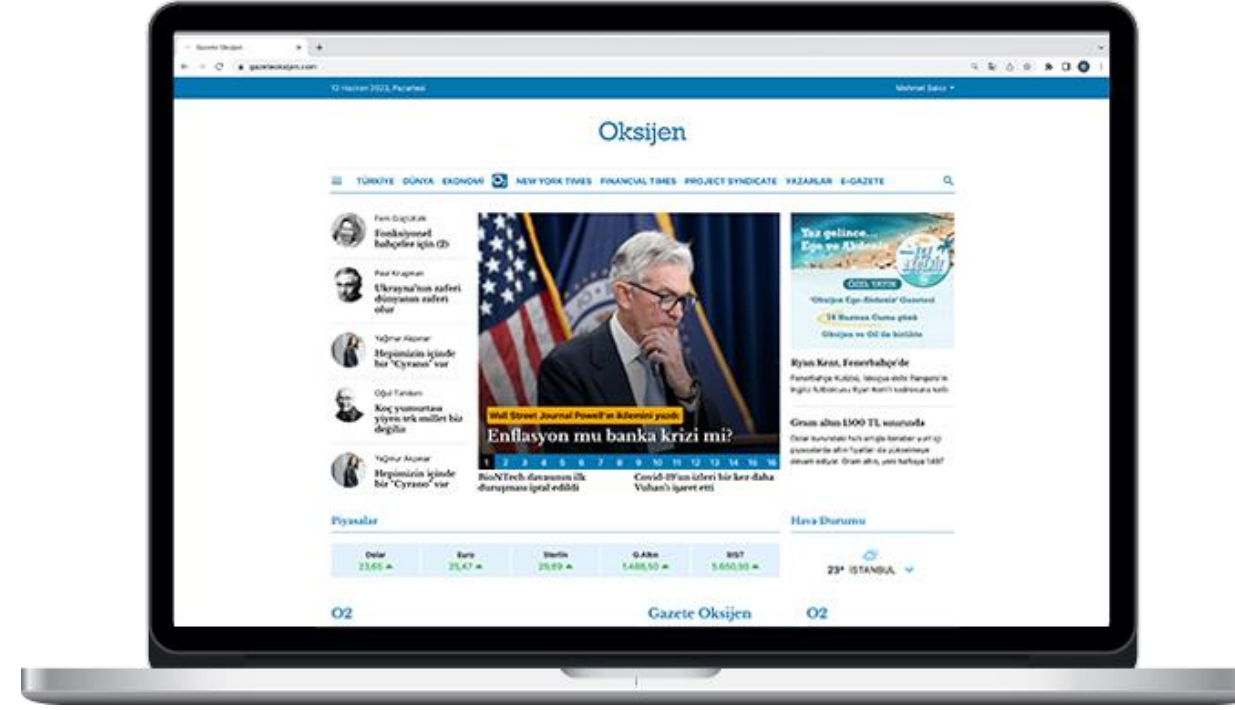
Gazete Oksijen
gazeteoksijen.com
12 Haziran 2023, Pazartesi
Mehmet Saka

Oksijen

TÜRKİYE DÜNYA EKONOMİ O2 NEW YORK TIMES FINANCIAL TIMES PROJECT SYNDICATE YAZARLAR E-GAZETE

Fehmi Koru
Fonksiyonel bahçeler için (2)

Paul Krugman
Ukrayna'nın zaferi dünyanın zaferi olur

Yağmur Akpınar
Hepimizin içinde bir "Cyrano" var

Oğuz Tanıkırı
Koç yumurtası yiyen tek millet biz değiliz

Yağmur Akpınar
Hepimizin içinde bir "Cyrano" var

Wall Street Journal Powell'ın ikilemini yazdı
Enflasyon mu banka krizi mi?

1 2 3 4 5 6 7 8 9 10 11 12 13 14 15 16

BioNTech davasının ilk duruşması iptal edildi

Covid-19'un izleri bir kez daha Vuhan'ı işaret etti

Yaz gelince... Ege ve Akdeniz
ÖZEL YAYIN
'Oksijen Ege-Akdeniz' Gazetesi
16 Haziran Cuma günü
Oksijen ve O2 ile birlikte

Ryan Kent, Fenerbahçe'de
Fenerbahçe Kulübü, İskoçya ekibi Rangers'ın İngiliz futbolcusu Ryan Kent'i kadrosuna kattı

Gram altın 1500 TL sınırında
Dolar kurundaki hızlı artışla beraber yurt içi piyasalarda altın fiyatları da yükselmeye devam ediyor. Gram altın, yeni haftaya 1497

Piyasalar

| Dolar | Euro | Sterlin | G.Altın | BIST |
|---|---|---|---|---|
| 23,65 | 25,47 | 29,69 | 1.488,50 | 5.650,50 |

Hava Durumu
23° İSTANBUL

O2
Gazete Oksijen
O2